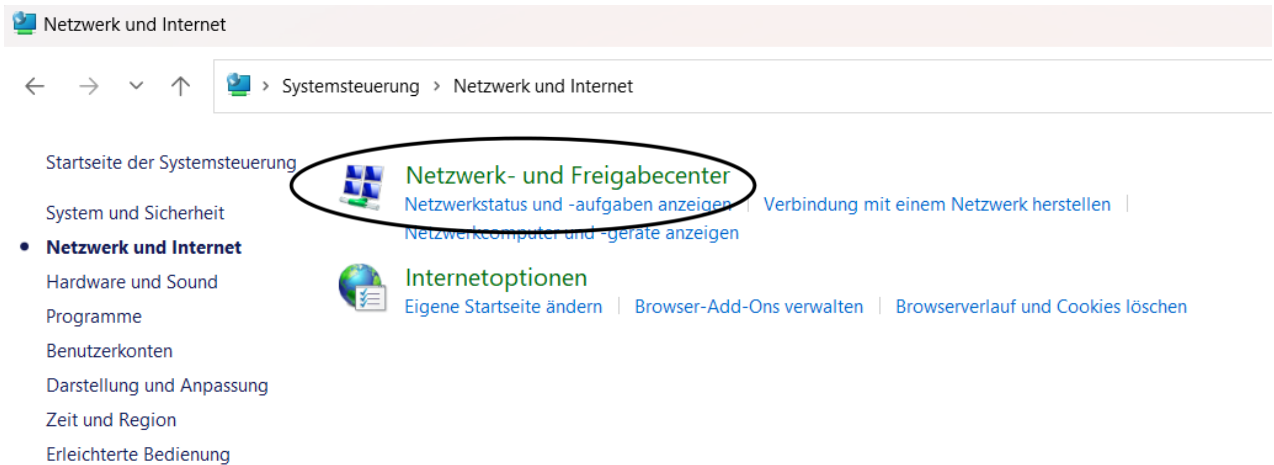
Netzwerk und Internet

← → ⌄ ↑ > Systemsteuerung > Netzwerk und Internet

Startseite der Systemsteuerung

System und Sicherheit

• Netzwerk und Internet

Hardware und Sound

Programme

Benutzerkonten

Darstellung und Anpassung

Zeit und Region

Erleichterte Bedienung

Netzwerk- und Freigabecenter

Netzwerkstatus und -aufgaben anzeigen | Verbindung mit einem Netzwerk herstellen |

Netzwerkcomputer und -geräte anzeigen

Internetoptionen

Eigene Startseite ändern | Browser-Add-Ons verwalten | Browserverlauf und Cookies löschen